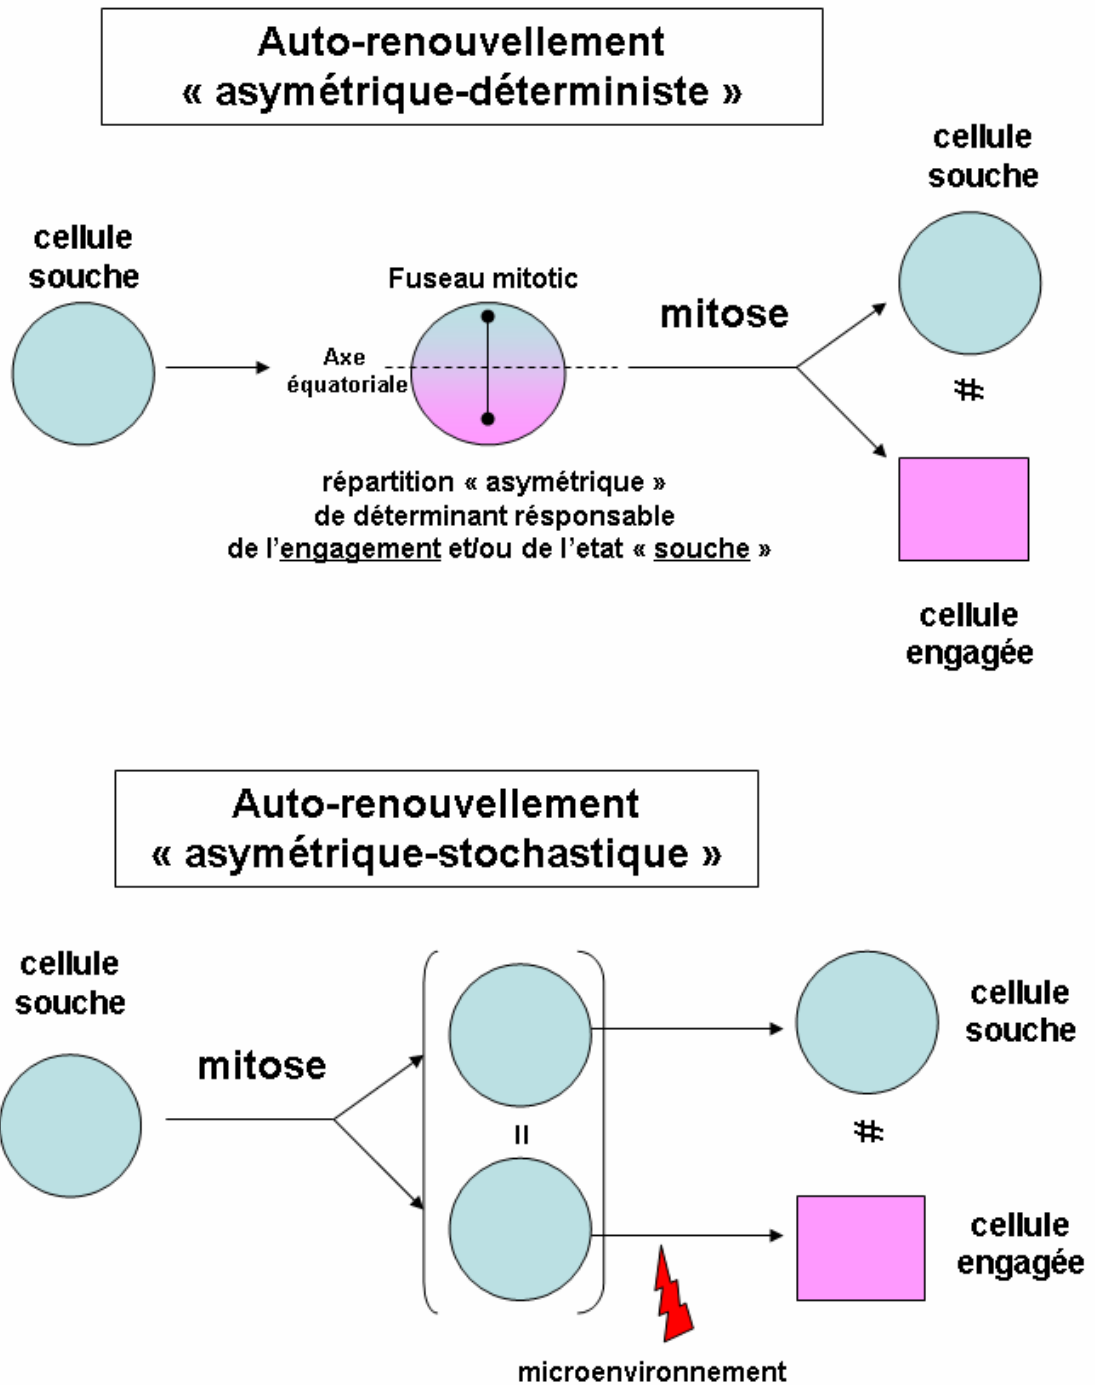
Auto-renouvellement « asymétrique-déterministe »

cellule souche

cellule souche

Fuseau mitotic

mitose

Axe équatoriale

#

répartition « asymétrique » de déterminant résponsable de l'engagement et/ou de l'etat « souche »

cellule engagée

Auto-renouvellement « asymétrique-stochastique »

cellule souche

mitose

cellule souche

=

#

cellule engagée

microenvironnement